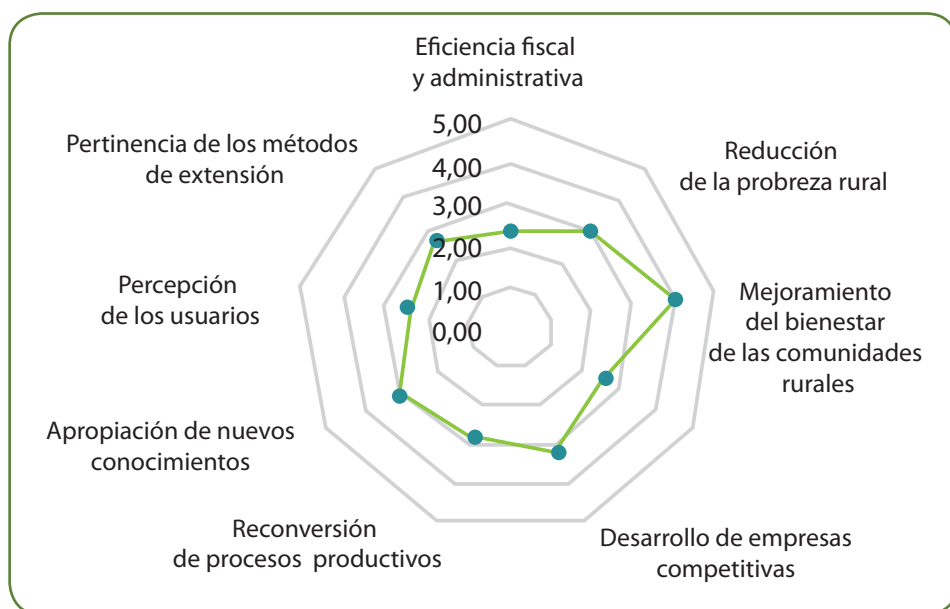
Eficiencia fiscal y administrativa

Reducción de la probreza rural

Mejoramiento del bienestar de las comunidades rurales

Desarrollo de empresas competitivas

Reconversión de procesos productivos

Apropiación de nuevos conocimientos

Percepción de los usuarios

Pertinencia de los métodos de extensión

5,00
4,00
3,00
2,00
1,00
0,00